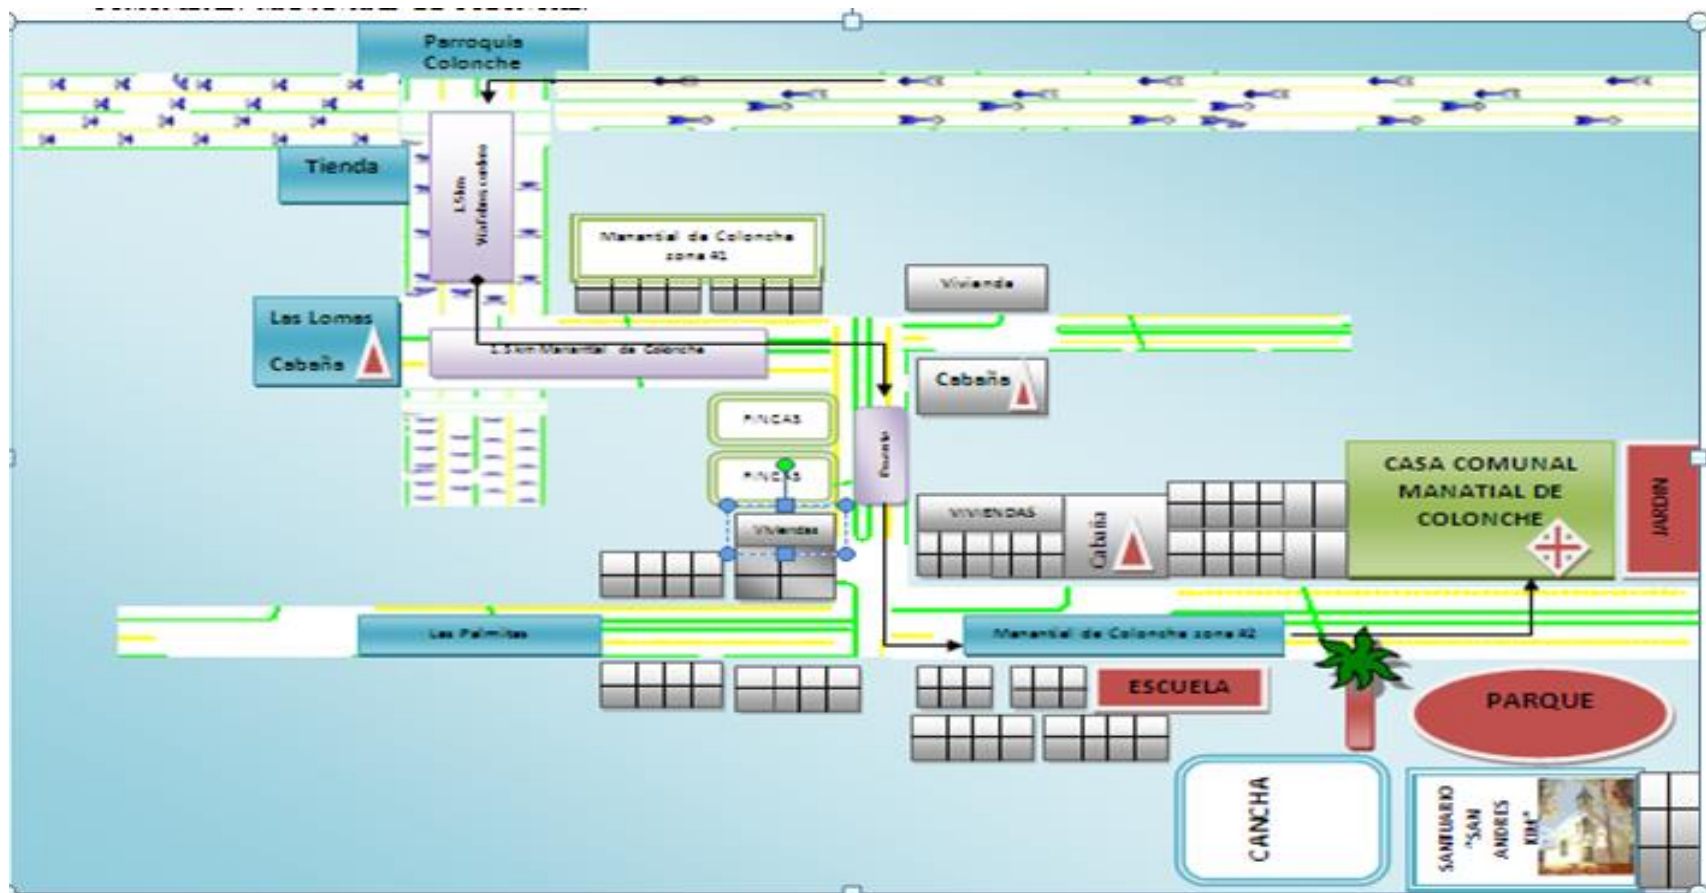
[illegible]

Parroquia Colonche

Tienda

15km Manglaralto

Manantial de Colonche zona #1

Vivienda

Las Lomas

Cabaña

1.5 km Manantial de Colonche

Cabaña

FINCAS

FINCAS

Puente

Viviendas

VIVIENDAS

Cabaña

CASA COMUNAL MANATIAL DE COLONCHE

JARDIN

Las Palmitas

Manantial de Colonche zona #2

ESCUELA

PARQUE

CANCHA

SANTUARIO "SAN ANDRES KIM"